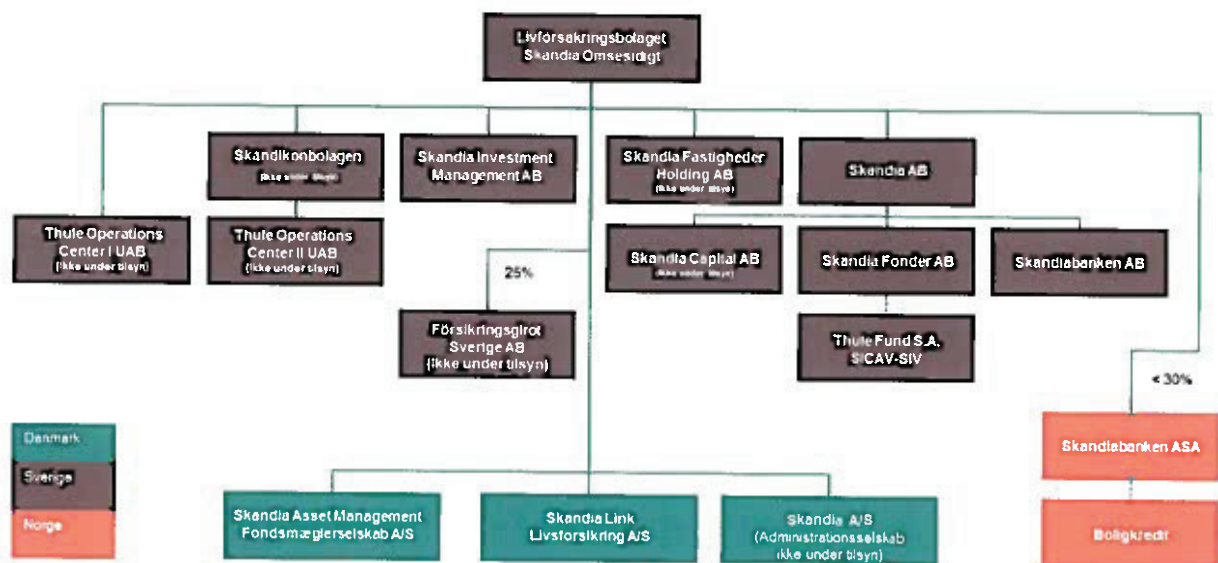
Livförsäkringsbolaget Skandia Ömsesidigt

Thule Operations Center I UAB (ikke under tilsyn)

Skandikonbolagen (ikke under tilsyn)

Thule Operations Center II UAB (ikke under tilsyn)

Skandia Investment Management AB

25%

Försikringsgirot Sverige AB (ikke under tilsyn)

Skandia Fastigheder Holding AB (ikke under tilsyn)

Skandia AB

Skandia Capital AB (ikke under tilsyn)

Skandia Fonder AB

Thule Fund S.A. SICAV-SIV

Skandiabanken AB

< 30%

Skandiabanken ASA

Boligkredit

Danmark

Sverige

Norge

Skandia Asset Management Fondsmæglerselskab A/S

Skandia Link Livsforsikring A/S

Skandia A/S (Administrationsselskab ikke under tilsyn)